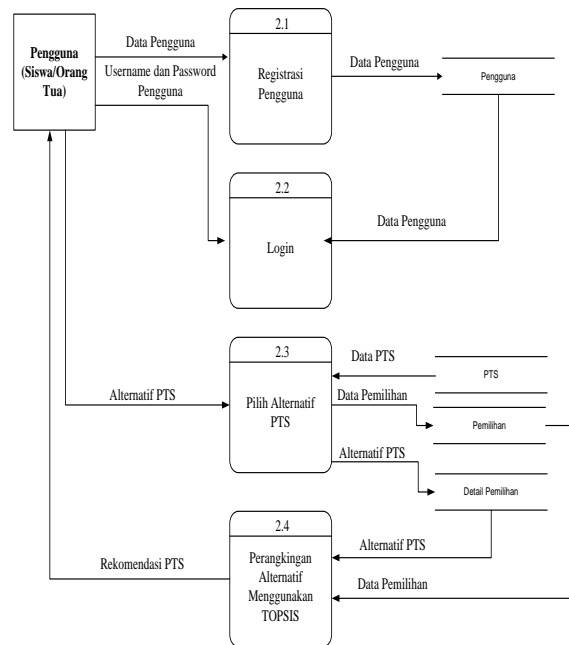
Pengguna (Siswa/Orang Tua)

Data Pengguna

Username dan Password Pengguna

2.1

Registrasi Pengguna

Data Pengguna

Pengguna

2.2

Login

Data Pengguna

2.3

Pilih Alternatif PTS

Data PTS

PTS

Alternatif PTS

Data Pemilihan

Pemilihan

Alternatif PTS

Detail Pemilihan

2.4

Perangkingan Alternatif Menggunakan TOPSIS

Rekomendasi PTS

Alternatif PTS

Data Pemilihan